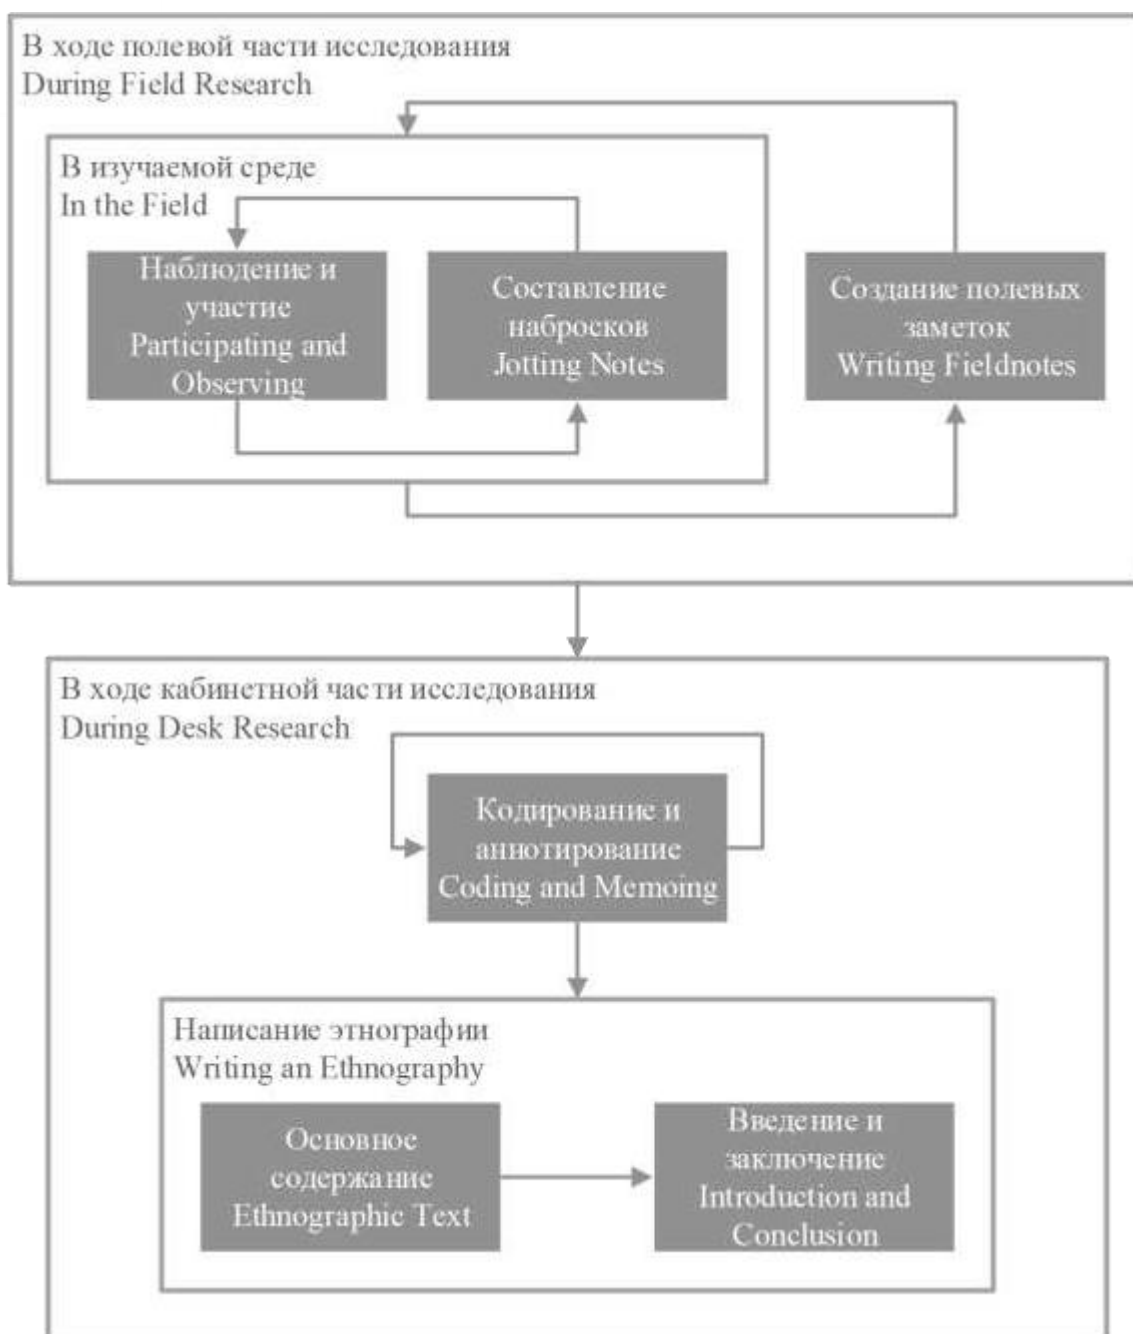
В ходе полевой части исследования
During Field Research

В изучаемой среде
In the Field

Наблюдение и участие
Participating and Observing

Составление набросков
Jotting Notes

Создание полевых заметок
Writing Fieldnotes

В ходе кабинетной части исследования
During Desk Research

Кодирование и аннотирование
Coding and Memoing

Написание этнографии
Writing an Ethnography

Основное содержание
Ethnographic Text

Введение и заключение
Introduction and Conclusion